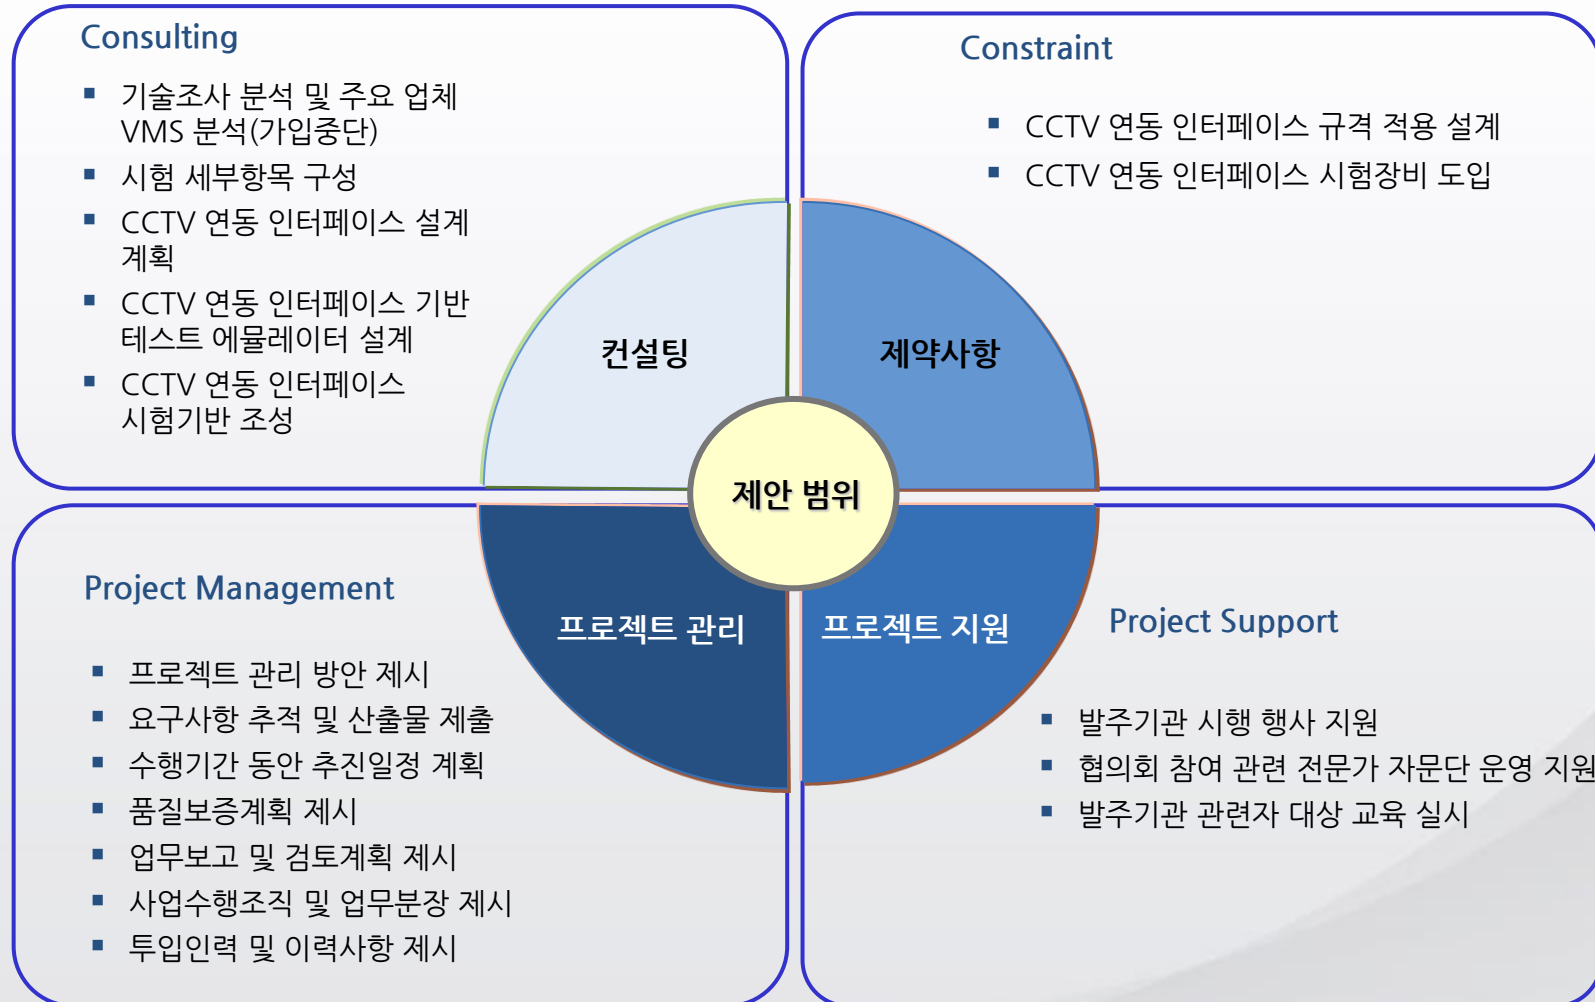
Consulting

- 기술조사 분석 및 주요 업체 VMS 분석(가입중단)
- 시험 세부항목 구성
- CCTV 연동 인터페이스 설계 계획
- CCTV 연동 인터페이스 기반 테스트 에뮬레이터 설계
- CCTV 연동 인터페이스 시험기반 조성

Constraint

- CCTV 연동 인터페이스 규격 적용 설계
- CCTV 연동 인터페이스 시험장비 도입

컨설팅

제약사항

제안 범위

프로젝트 관리

프로젝트 지원

Project Management

- 프로젝트 관리 방안 제시
- 요구사항 추적 및 산출물 제출
- 수행기간 동안 추진일정 계획
- 품질보증계획 제시
- 업무보고 및 검토계획 제시
- 사업수행조직 및 업무분장 제시
- 투입인력 및 이력사항 제시

Project Support

- 발주기관 시행 행사 지원
- 협의회 참여 관련 전문가 자문단 운영 지원
- 발주기관 관련자 대상 교육 실시